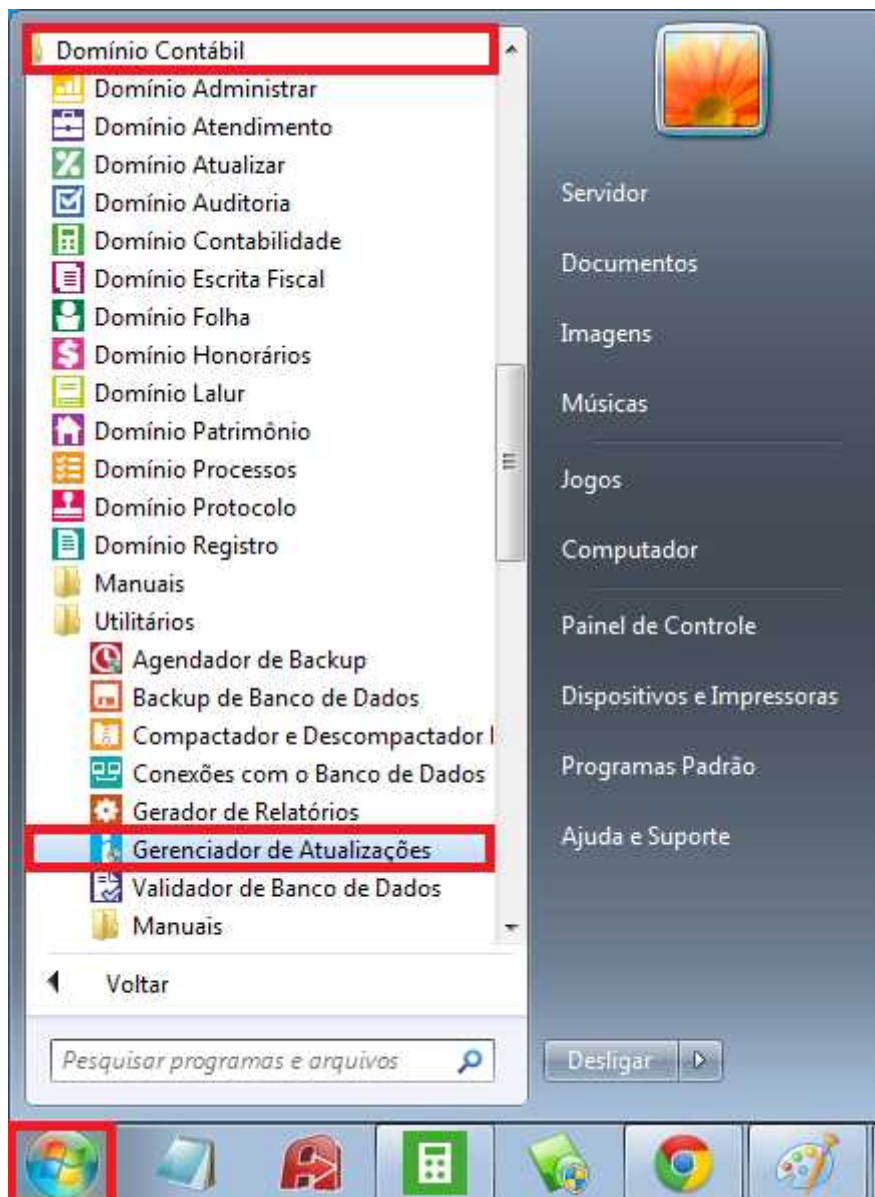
Domínio Contábil
Domínio Administrar
Domínio Atendimento
Domínio Atualizar
Domínio Auditoria
Domínio Contabilidade
Domínio Escrita Fiscal
Domínio Folha
Domínio Honorários
Domínio Lalur
Domínio Patrimônio
Domínio Processos
Domínio Protocolo
Domínio Registro
Manuais
Utilitários
Agendador de Backup
Backup de Banco de Dados
Compactador e Descompactador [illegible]
Conexões com o Banco de Dados
Gerador de Relatórios
Gerenciador de Atualizações
Validador de Banco de Dados
Manuais
Voltar
Pesquisar programas e arquivos

Servidor
Documentos
Imagens
Músicas
Jogos
Computador
Painel de Controle
Dispositivos e Impressoras
Programas Padrão
Ajuda e Suporte
Desligar